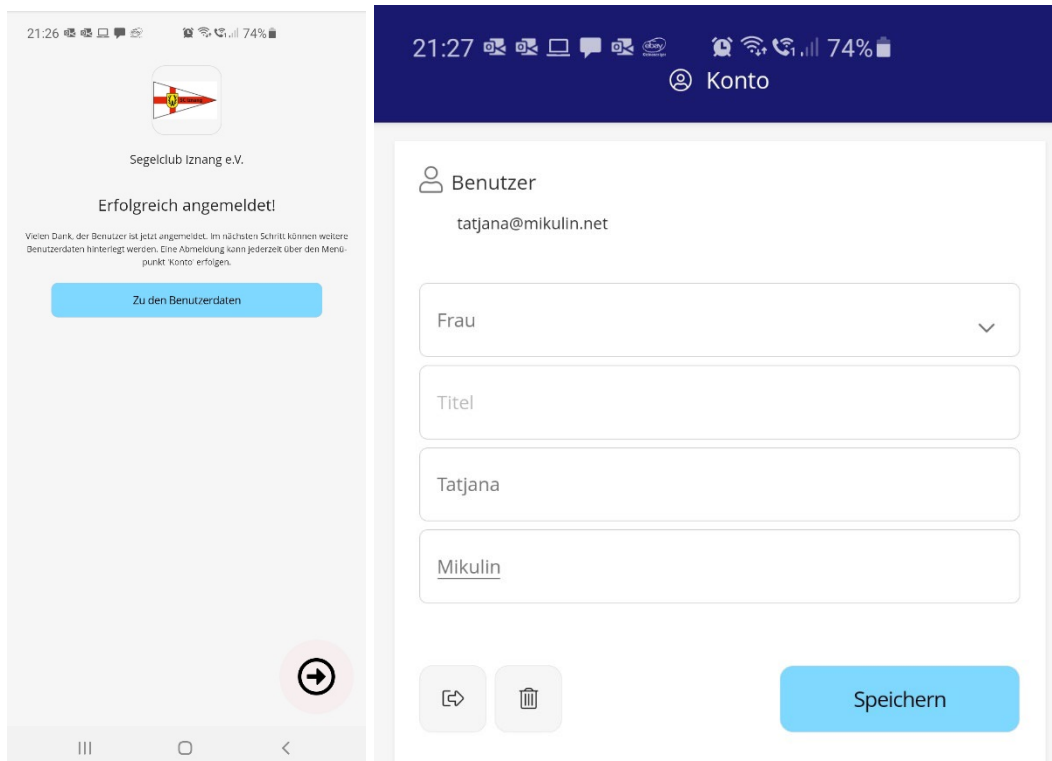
21:26 74%

Segelclub Iznang e.V.

Erfolgreich angemeldet!

Vielen Dank, der Benutzer ist jetzt angemeldet. Im nächsten Schritt können weitere Benutzerdaten hinterlegt werden. Eine Abmeldung kann jederzeit über den Menüpunkt 'Konto' erfolgen.

Zu den Benutzerdaten

21:27 74%

Konto

Benutzer

tatjana@mikulin.net

Frau

Titel

Tatjana

Mikulin

Speichern